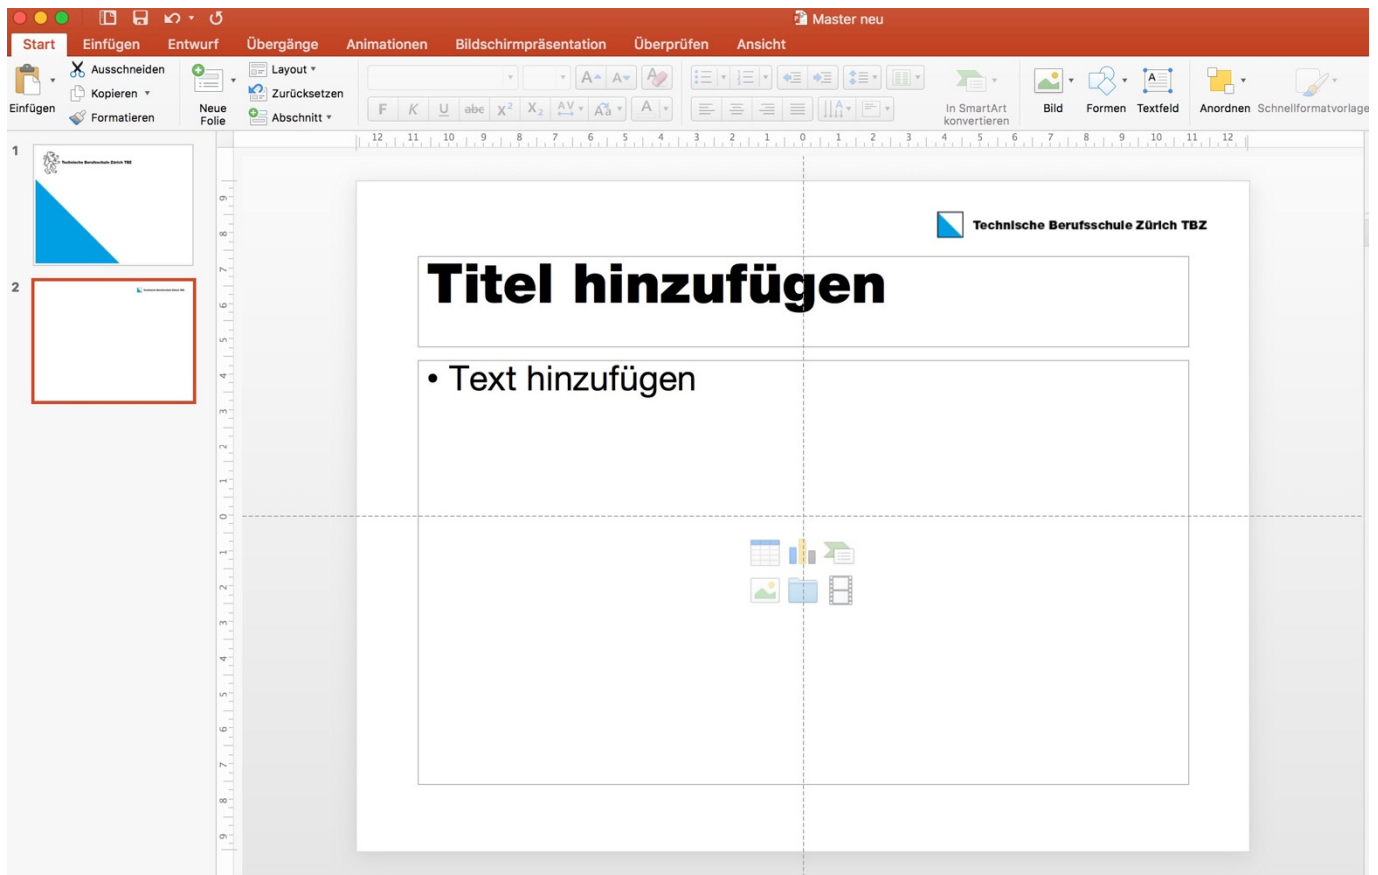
Master neu

Start Einfügen Entwurf Übergänge Animationen Bildschirmpräsentation Überprüfen Ansicht

Einfügen
Ausschneiden
Kopieren
Formatieren
Neue Folie
Layout
Zurücksetzen
Abschnitt
F K U abe $X^2$ $X_2$
In SmartArt konvertieren
Bild
Formen
Textfeld
Anordnen
Schnellformatvorlage

12 11 10 9 8 7 6 5 4 3 2 1 0 1 2 3 4 5 6 7 8 9 10 11 12

1
Technische Berufsschule Zürich TBZ

2
Technische Berufsschule Zürich TBZ

9 8 7 6 5 4 3 2 1 0 1 2 3 4 5 6 7 8 9

Technische Berufsschule Zürich TBZ

Titel hinzufügen

• Text hinzufügen